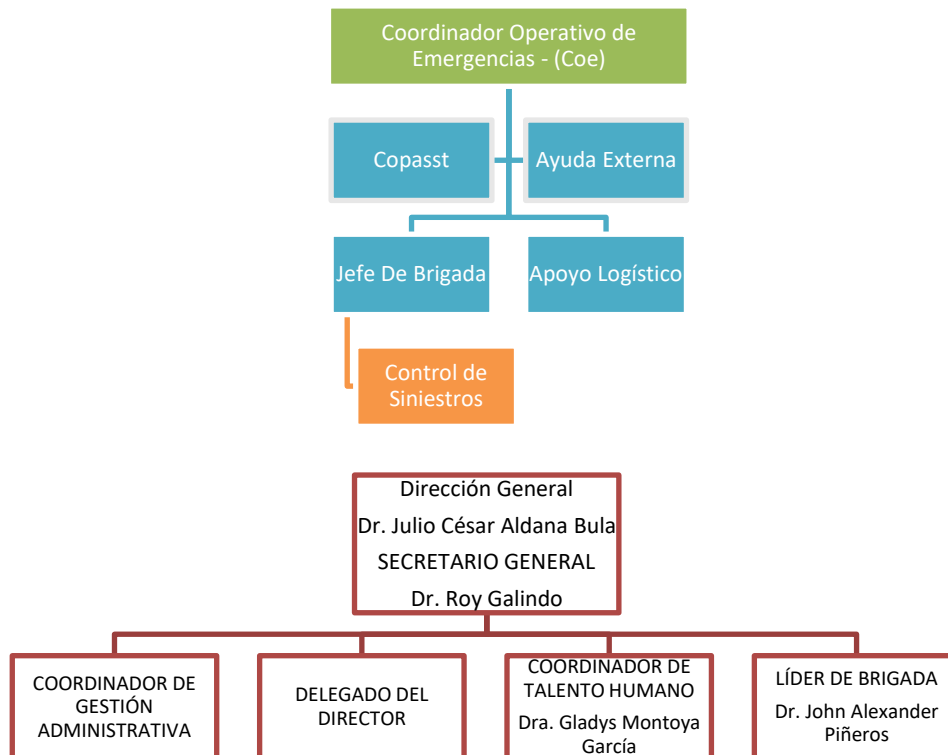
Coordinador Operativo de Emergencias - (Coe)

Copasst

Ayuda Externa

Jefe De Brigada

Apoyo Logístico

Control de Siniestros

Dirección General
Dr. Julio César Aldana Bula
SECRETARIO GENERAL
Dr. Roy Galindo

COORDINADOR DE GESTIÓN ADMINISTRATIVA

DELEGADO DEL DIRECTOR

COORDINADOR DE TALENTO HUMANO
Dra. Gladys Montoya García

LÍDER DE BRIGADA
Dr. John Alexander Piñeros